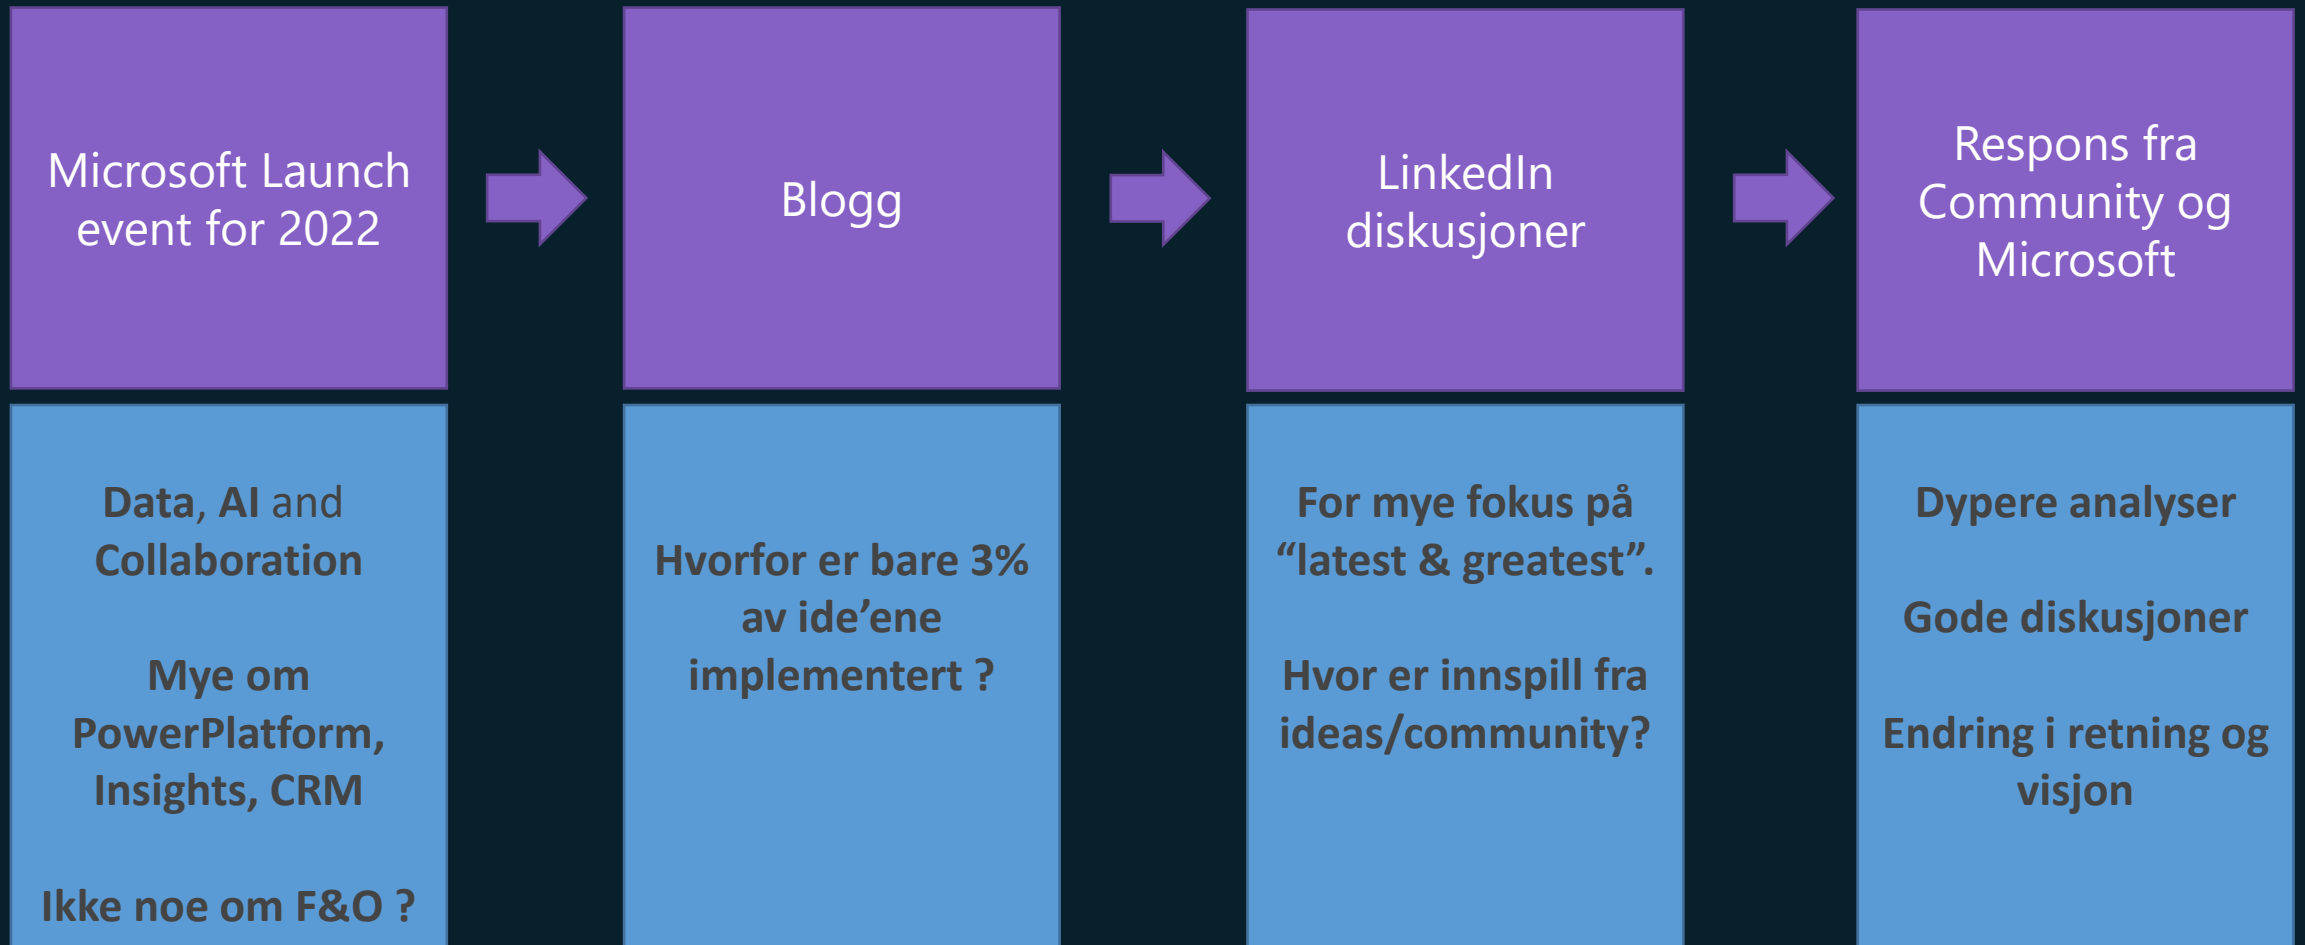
Microsoft Launch event for 2022

Data, AI and Collaboration

Mye om PowerPlatform, Insights, CRM

Ikke noe om F&O ?

Blogg

Hvorfor er bare 3% av ide'ene implementert ?

LinkedIn diskusjoner

For mye fokus på "latest & greatest".

Hvor er innspill fra ideas/community?

Respons fra Community og Microsoft

Dypere analyser

Gode diskusjoner

Endring i retning og visjon